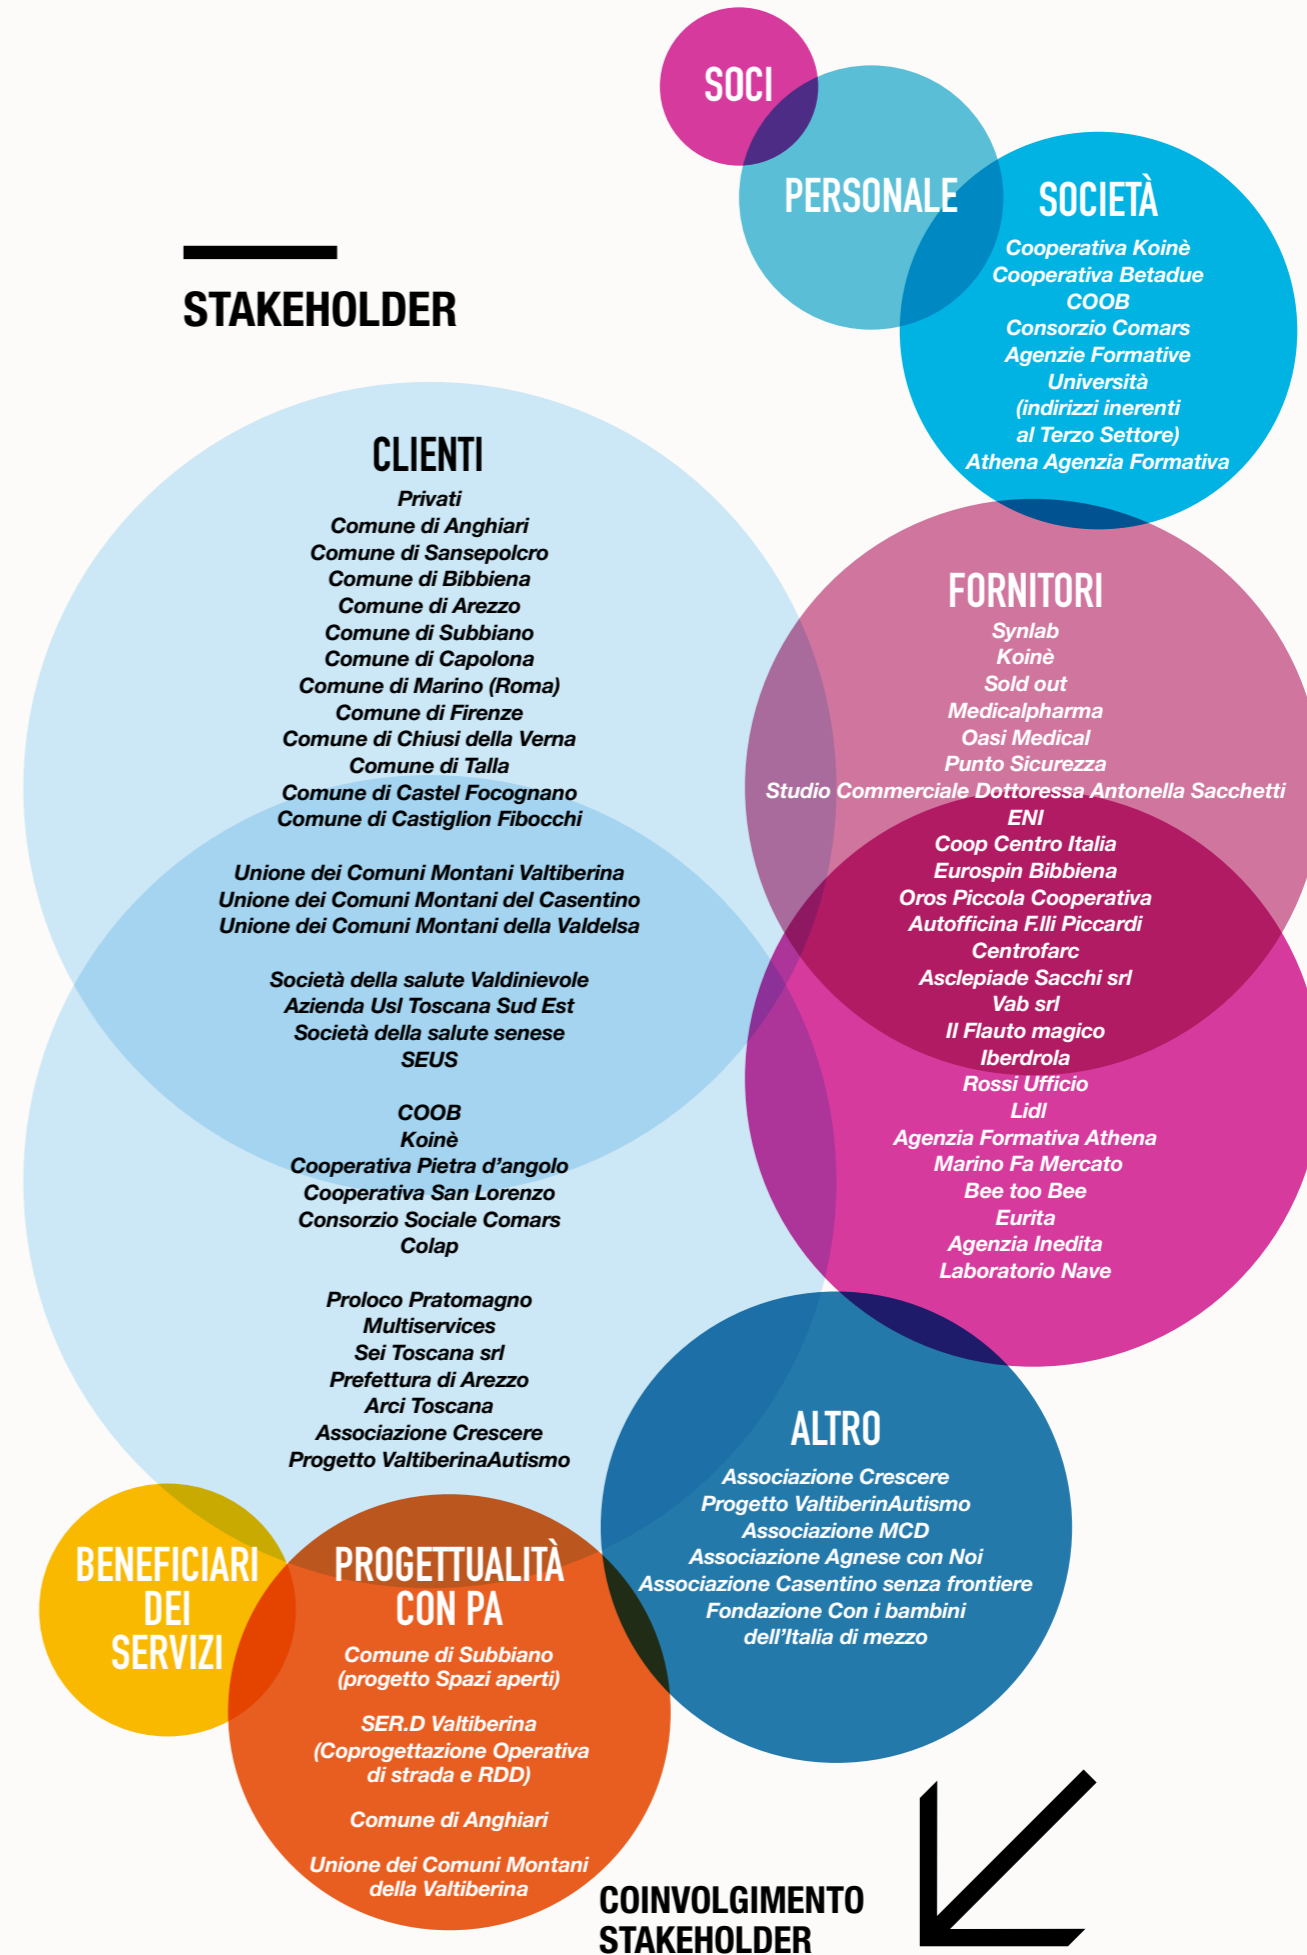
SOCI

PERSONALE

SOCIETÀ
Cooperativa Koinè
Cooperativa Betadue
COOB
Consorzio Comars
Agenzie Formative
Università
(indirizzi inerenti al Terzo Settore)
Athena Agenzia Formativa

STAKEHOLDER

CLIENTI
Privati
Comune di Anghiari
Comune di Sansepolcro
Comune di Bibbiena
Comune di Arezzo
Comune di Subbiano
Comune di Capolona
Comune di Marino (Roma)
Comune di Firenze
Comune di Chiusi della Verna
Comune di Talla
Comune di Castel Focognano
Comune di Castiglion Fibocchi

Unione dei Comuni Montani Valtiberina
Unione dei Comuni Montani del Casentino
Unione dei Comuni Montani della Valdelsa

Società della salute Valdinievole
Azienda Usl Toscana Sud Est
Società della salute senese
SEUS

COOB
Koinè
Cooperativa Pietra d'angolo
Cooperativa San Lorenzo
Consorzio Sociale Comars
Colap

Proloco Pratomagno
Multiservices
Sei Toscana srl
Prefettura di Arezzo
Arci Toscana
Associazione Crescere
Progetto ValtiberinaAutismo

FORNITORI
Synlab
Koinè
Sold out
Medicalpharma
Oasi Medical
Punto Sicurezza
Studio Commerciale Dottoressa Antonella Sacchetti
ENI
Coop Centro Italia
Eurospin Bibbiena
Oros Piccola Cooperativa
Autofficina F.lli Piccardi
Centrofarc
Asclepiade Sacchi srl
Vab srl
Il Flauto magico
Iberdrola
Rossi Ufficio
Lidl
Agenzia Formativa Athena
Marino Fa Mercato
Bee too Bee
Eurita
Agenzia Inedita
Laboratorio Nave

ALTRO
Associazione Crescere
Progetto ValtiberinAutismo
Associazione MCD
Associazione Agnese con Noi
Associazione Casentino senza frontiere
Fondazione Con i bambini
dell'Italia di mezzo

BENEFICIARI DEI SERVIZI

PROGETTUALITÀ CON PA
Comune di Subbiano
(progetto Spazi aperti)

SER.D Valtiberina
(Coprogettazione Operativa di strada e RDD)

Comune di Anghiari

Unione dei Comuni Montani della Valtiberina

COINVOLGIMENTO STAKEHOLDER